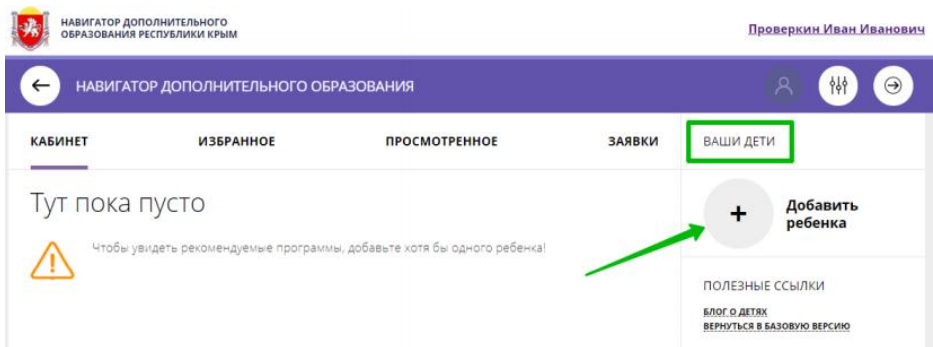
НАВИГАТОР ДОПОЛНИТЕЛЬНОГО ОБРАЗОВАНИЯ РЕСПУБЛИКИ КРЫМ

Проверкин Иван Иванович

НАВИГАТОР ДОПОЛНИТЕЛЬНОГО ОБРАЗОВАНИЯ

КАБИНЕТ
ИЗБРАННОЕ
ПРОСМОТРЕННОЕ
ЗАЯВКИ
ВАШИ ДЕТИ

Тут пока пусто

Чтобы увидеть рекомендуемые программы, добавьте хотя бы одного ребенка!

+
Добавить ребенка

ПОЛЕЗНЫЕ ССЫЛКИ

БЛОГ О ДЕТЯХ
ВЕРНУТЬСЯ В БАЗОВУЮ ВЕРСИЮ